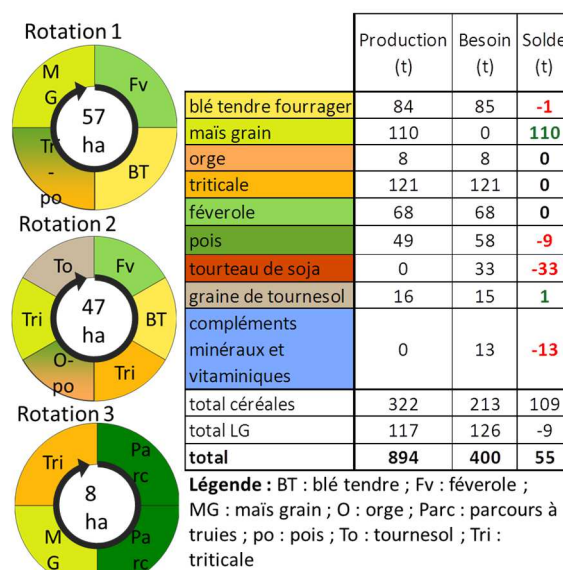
Rotation 1

M G, Fv, 57 ha, Tri - po, BT

Rotation 2

To, Fv, Tri, 47 ha, BT, O-po, Tri

Rotation 3

Tri, Pa rc, 8 ha, M G, Pa rc

| | Production (t) | Besoin (t) | Solde (t) |
|---|---|---|---|
| blé tendre fourrager | 84 | 85 | -1 |
| maïs grain | 110 | 0 | 110 |
| orge | 8 | 8 | 0 |
| triticale | 121 | 121 | 0 |
| féverole | 68 | 68 | 0 |
| pois | 49 | 58 | -9 |
| tourteau de soja | 0 | 33 | -33 |
| graine de tournesol | 16 | 15 | 1 |
| compléments minéraux et vitaminiques | 0 | 13 | -13 |
| total céréales | 322 | 213 | 109 |
| total LG | 117 | 126 | -9 |
| total | 894 | 400 | 55 |

Légende : BT : blé tendre ; Fv : féverole ; MG : maïs grain ; O : orge ; Parc : parcours à truies ; po : pois ; To : tournesol ; Tri : triticale